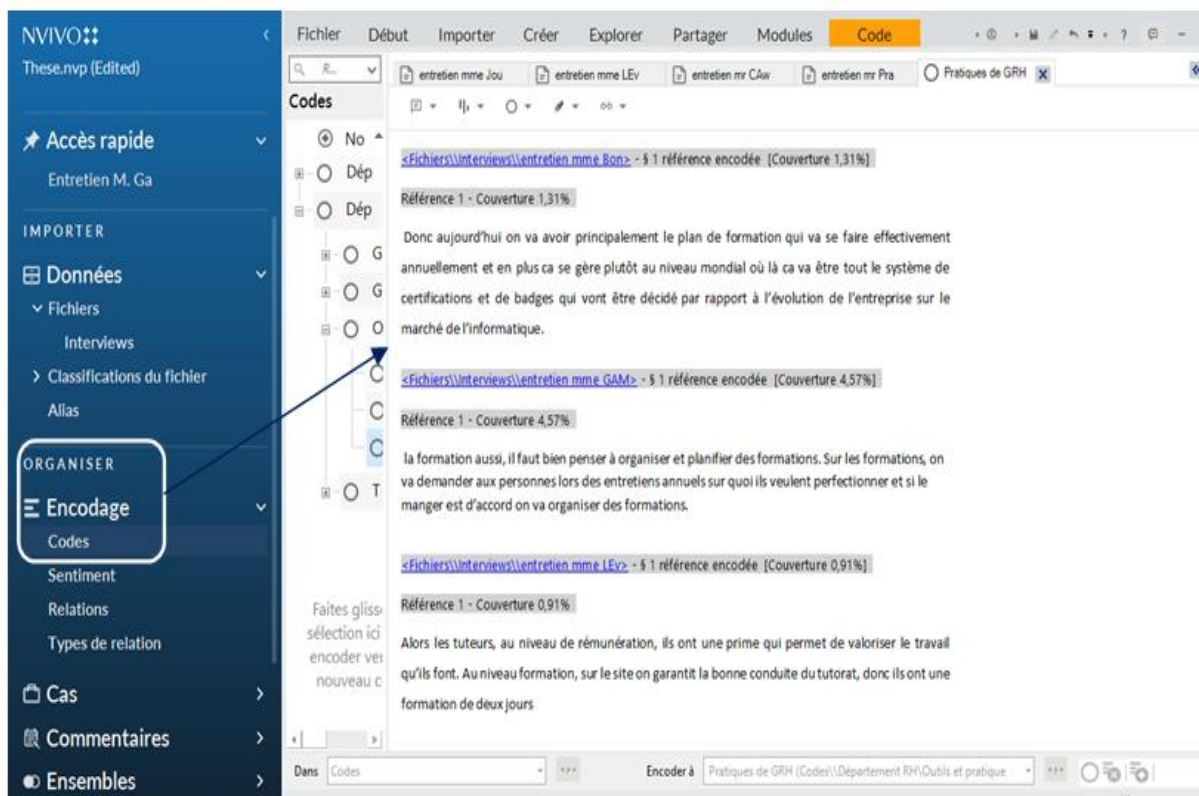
NVIVO
These.nvp (Edited)

Accès rapide
Entretien M. Ga

IMPORTER
Données
Fichiers
Interviews
Classifications du fichier
Alias

ORGANISER
Encodage
Codes
Sentiment
Relations
Types de relation

Cas
Commentaires
Ensembles

Fichier Début Importer Créer Explorer Partager Modules Code

Codes
No
Dép
Dép
G
G
O
C
C
C
T

Faites gliss sélection ici encoder ver nouveau c

entretien mme Jou | entretien mme LEv | entretien mr CAw | entretien mr Pra | Pratiques de GRH

<Fichiers\\Interviews\\entretien mme Bon> - § 1 référence encodée [Couverture 1,31%]

Référence 1 - Couverture 1,31%

Donc aujourd'hui on va avoir principalement le plan de formation qui va se faire effectivement annuellement et en plus ca se gère plutôt au niveau mondial où là ca va être tout le système de certifications et de badges qui vont être décidé par rapport à l'évolution de l'entreprise sur le marché de l'informatique.

<Fichiers\\Interviews\\entretien mme GAM> - § 1 référence encodée [Couverture 4,57%]

Référence 1 - Couverture 4,57%

la formation aussi, il faut bien penser à organiser et planifier des formations. Sur les formations, on va demander aux personnes lors des entretiens annuels sur quoi ils veulent perfectionner et si le manger est d'accord on va organiser des formations.

<Fichiers\\Interviews\\entretien mme LEv> - § 1 référence encodée [Couverture 0,91%]

Référence 1 - Couverture 0,91%

Alors les tuteurs, au niveau de rémunération, ils ont une prime qui permet de valoriser le travail qu'ils font. Au niveau formation, sur le site on garantit la bonne conduite du tutorat, donc ils ont une formation de deux jours

Dans Codes
Encoder à Pratiques de GRH (Codes\\Département RH\\Outils et pratique